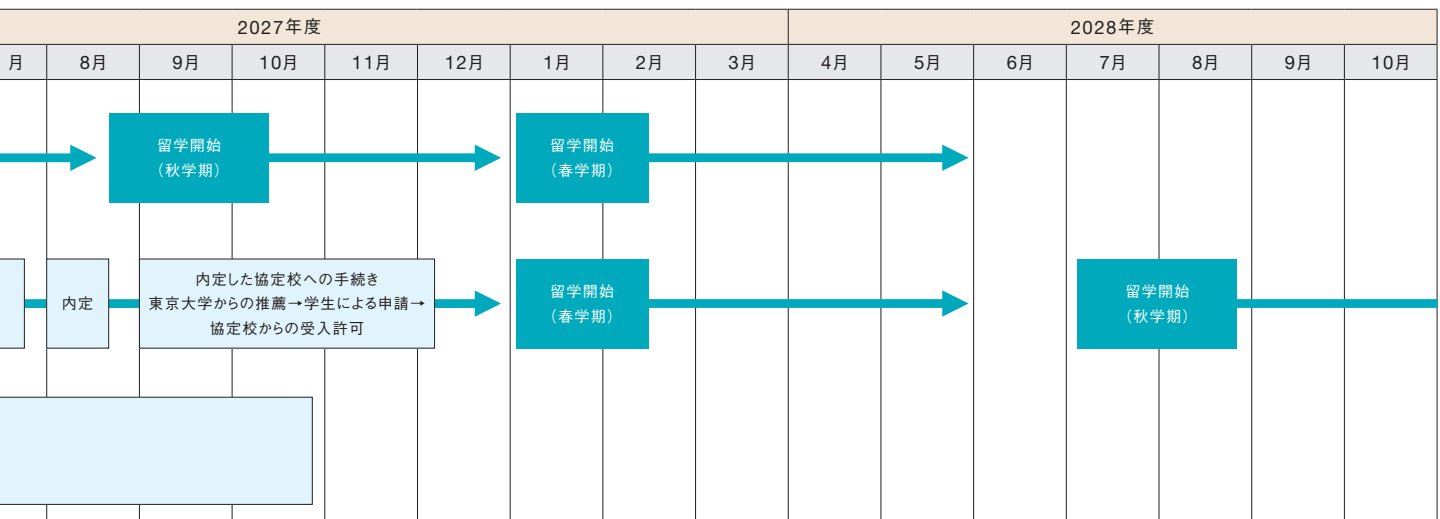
| 2027年度 | | | | | | | | | 2028年度 | | | | | | |
|---|---|---|---|---|---|---|---|---|---|---|---|---|---|---|---|
| 月 | 8月 | 9月 | 10月 | 11月 | 12月 | 1月 | 2月 | 3月 | 4月 | 5月 | 6月 | 7月 | 8月 | 9月 | 10月 |

留学開始
（秋学期）

留学開始
（春学期）

内定

内定した協定校への手続き
東京大学からの推薦→学生による申請→
協定校からの受入許可

留学開始
（春学期）

留学開始
（秋学期）